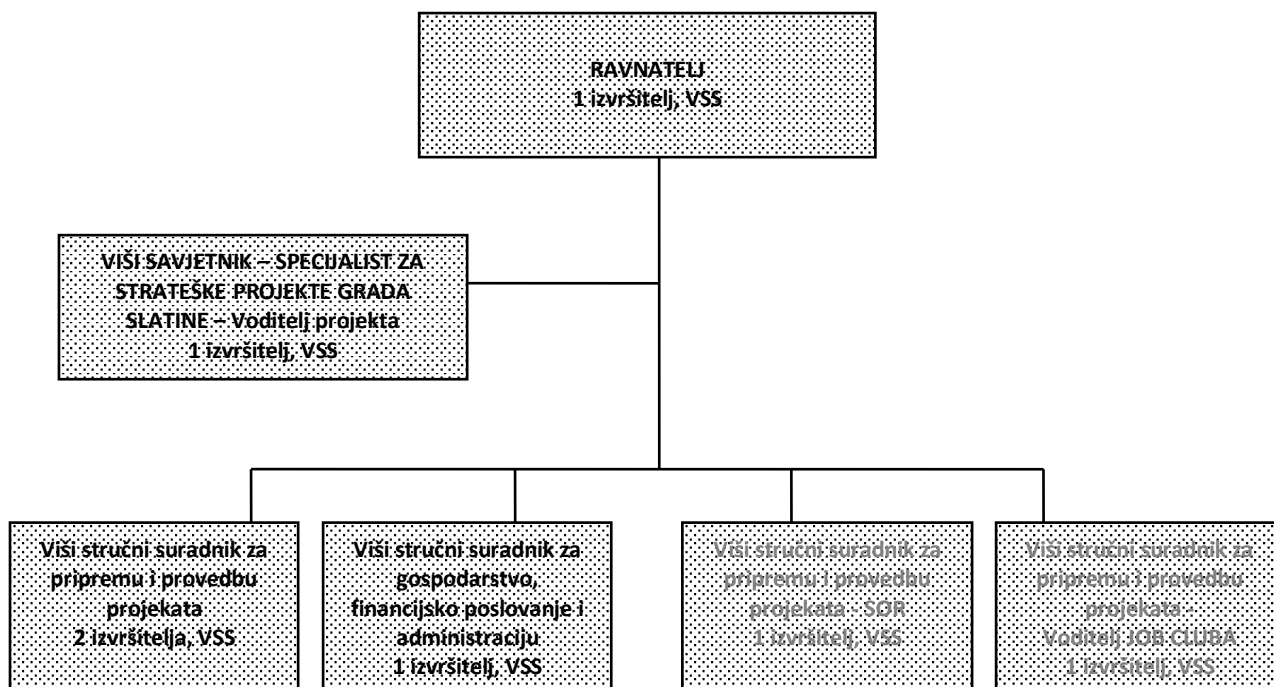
RAVNATELJ
1 izvršitelj, VSS

VIŠI SAVJETNIK – SPECIJALIST ZA STRATEŠKE PROJEKTE GRADA SLATINE – Voditelj projekta
1 izvršitelj, VSS

Viši stručni suradnik za pripremu i provedbu projekata
2 izvršitelja, VSS

Viši stručni suradnik za gospodarstvo, financijsko poslovanje i administraciju
1 izvršitelj, VSS

Viši stručni suradnik za pripremu i provedbu projekata - SOR
1 izvršitelj, VSS

Viši stručni suradnik za pripremu i provedbu projekata - Voditelj JOB CLUBA
1 izvršitelj, VSS